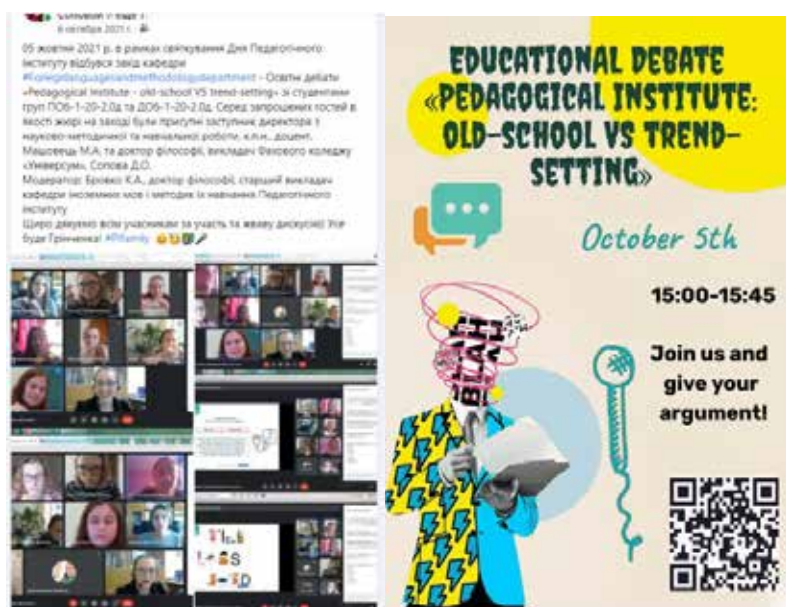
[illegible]
6 октября 2021 г.

05 жовтня 2021 р. в рамках святкування Дня Педагогічного інституту відбувся захід кафедри #foreignlanguagesandmethodologydepartment – Освітні дебати «Pedagogical Institute – old-school VS trend-setting» зі студентами груп ПОб-1-20-2.0д та ДОб-1-20-2.0д. Серед запрошених гостей в якості журі на заході були присутні заступник директора з науково-методичної та навчальної роботи, к.п.н., доцент, Машовець М.А. та доктор філософії, викладач Фахового коледжу «Універсум», Сопова Д.О.
Модератор: Бровко К.А., доктор філософії, старший викладач кафедри іноземних мов і методик їх навчання Педагогічного інституту
Щиро дякуємо всім учасникам за участь та живу дискусію! Усе буде Грінченка! #PIfamily

EDUCATIONAL DEBATE «PEDAGOGICAL INSTITUTE: OLD-SCHOOL VS TREND-SETTING»

October 5th

15:00-15:45

Join us and give your argument!

BLAH BLAH